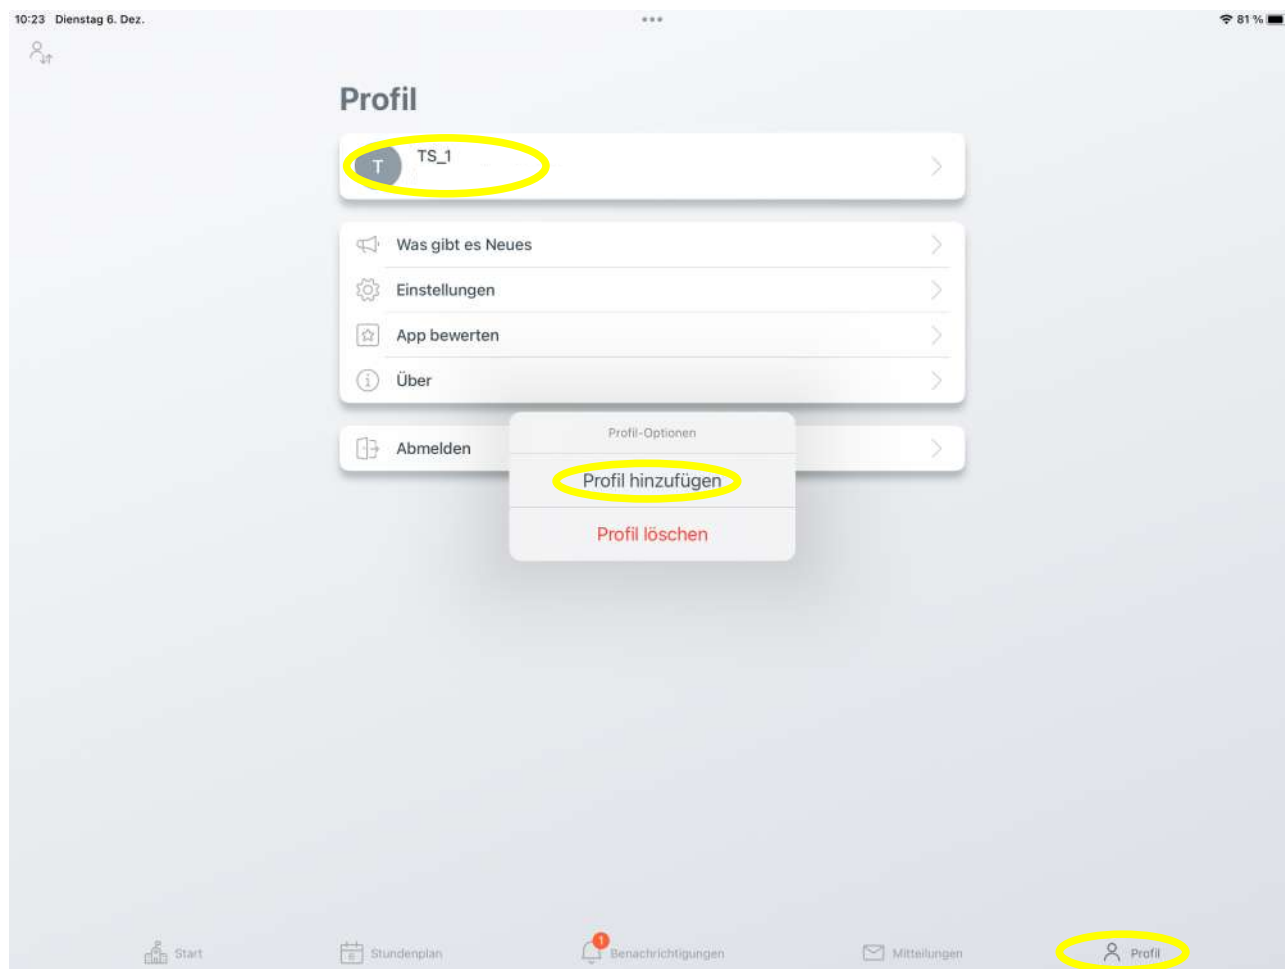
10:23 Dienstag 6. Dez.

81 %

Profil

T TS_1

Was gibt es Neues

Einstellungen

App bewerten

Über

Abmelden

Profil-Optionen

Profil hinzufügen

Profil löschen

Start

Stundenplan

1

Benachrichtigungen

Mitteilungen

Profil